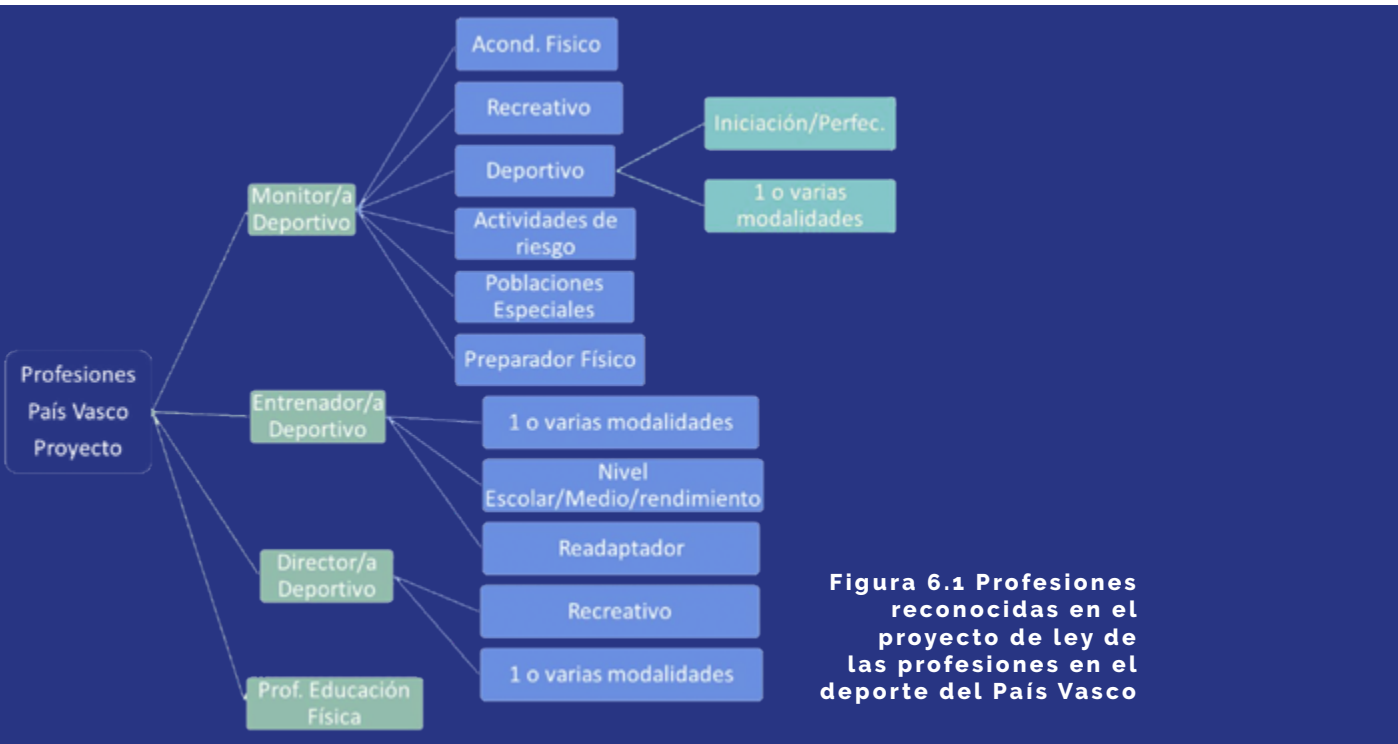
Profesiones País Vasco Proyecto

Monitor/a Deportivo

Acond. Fisico

Recreativo

Deportivo

Iniciación/Perfec.

1 o varias modalidades

Actividades de riesgo

Poblaciones Especiales

Preparador Físico

Entrenador/a Deportivo

1 o varias modalidades

Nivel Escolar/Medio/rendimiento

Readaptador

Director/a Deportivo

Recreativo

1 o varias modalidades

Prof. Educación Física

Figura 6.1 Profesiones reconocidas en el proyecto de ley de las profesiones en el deporte del País Vasco